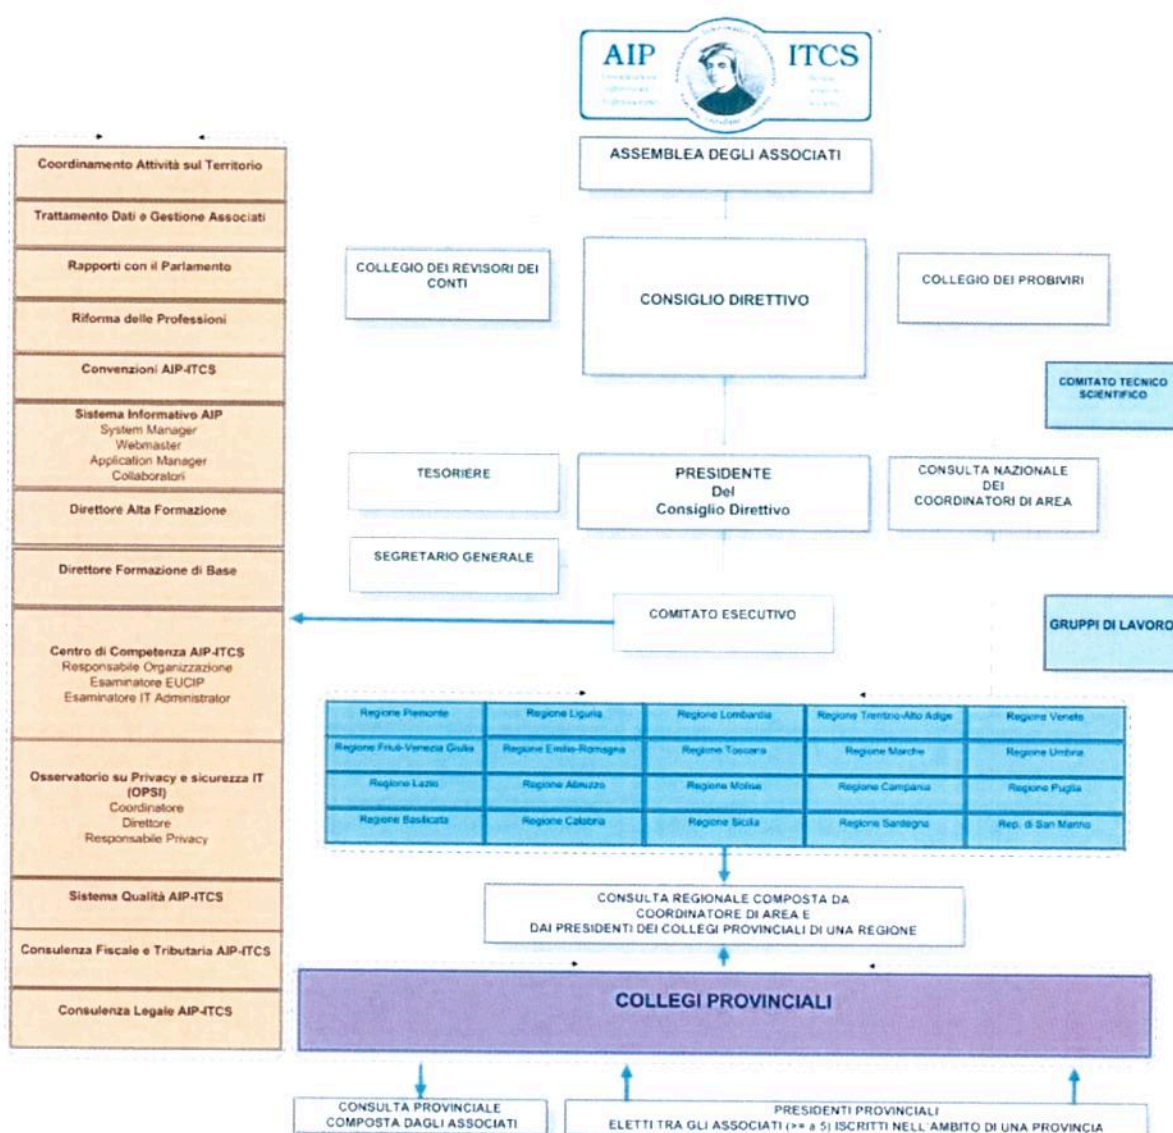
AIP ITCS

ASSEMBLEA DEGLI ASSOCIATI

COLLEGIO DEI REVISORI DEI CONTI

CONSIGLIO DIRETTIVO

COLLEGIO DEI PROBIVIRI

COMITATO TECNICO SCIENTIFICO

TESORIERE

PRESIDENTE Del Consiglio Direttivo

CONSULTA NAZIONALE DEI COORDINATORI DI AREA

SEGRETARIO GENERALE

COMITATO ESECUTIVO

GRUPPI DI LAVORO

Coordinamento Attività sul Territorio

Trattamento Dati e Gestione Associati

Rapporti con il Parlamento

Riforma delle Professioni

Convenzioni AIP-ITCS

Sistema Informativo AIP
System Manager
Webmaster
Application Manager
Collaboratori

Direttore Alta Formazione

Direttore Formazione di Base

Centro di Competenza AIP-ITCS
Responsabile Organizzazione
Esaminatore EUCIP
Esaminatore IT Administrator

Osservatorio su Privacy e sicurezza IT (OPSI)
Coordinatore
Direttore
Responsabile Privacy

Sistema Qualità AIP-ITCS

Consulenza Fiscale e Tributaria AIP-ITCS

Consulenza Legale AIP-ITCS

| Regione Piemonte | Regione Liguria | Regione Lombardia | Regione Trentino-Alto Adige | Regione Veneto |
|---|---|---|---|---|
| Regione Friuli-Venezia Giulia | Regione Emilia-Romagna | Regione Toscana | Regione Marche | Regione Umbria |
| Regione Lazio | Regione Abruzzo | Regione Molise | Regione Campania | Regione Puglia |
| Regione Basilicata | Regione Calabria | Regione Sicilia | Regione Sardegna | Rep. di San Marino |

CONSULTA REGIONALE COMPOSTA DA COORDINATORE DI AREA E DAI PRESIDENTI DEI COLLEGI PROVINCIALI DI UNA REGIONE

COLLEGI PROVINCIALI

CONSULTA PROVINCIALE COMPOSTA DAGLI ASSOCIATI

PRESIDENTI PROVINCIALI ELETTI TRA GLI ASSOCIATI (>= a 5) ISCRITTI NELL'AMBITO DI UNA PROVINCIA